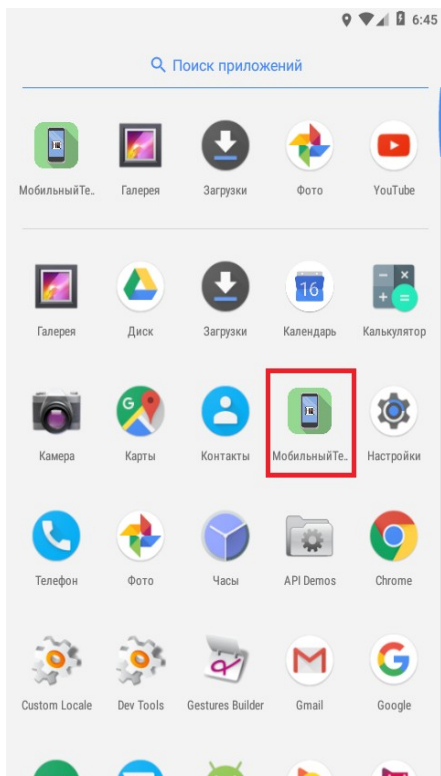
6:45

Поиск приложений

МобильныйТе..
Галерея
Загрузки
Фото
YouTube

Галерея
Диск
Загрузки
16
Календарь
Калькулятор

Камера
Карты
Контакты
МобильныйТе..
Настройки

Телефон
Фото
Часы
API Demos
Chrome

Custom Locale
Dev Tools
Gestures Builder
Gmail
Google